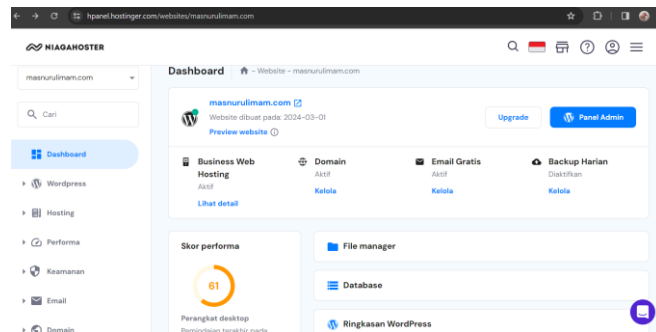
hpanel.hostinger.com/websites/masnurulimam.com

NIAGAHOSTER

masnurulimam.com

Cari

Dashboard

Wordpress

Hosting

Performa

Keamanan

Email

Domain

Dashboard - Website - masnurulimam.com

masnurulimam.com
Website dibuat pada: 2024-03-01
Preview website

Upgrade

Panel Admin

Business Web Hosting
Aktif
Lihat detail

Domain
Aktif
Kelola

Email Gratis
Aktif
Kelola

Backup Harian
Diaktifkan
Kelola

Skor performa

61

Perangkat desktop
Pemindaian terakhir pada

File manager

Database

Ringkasan WordPress